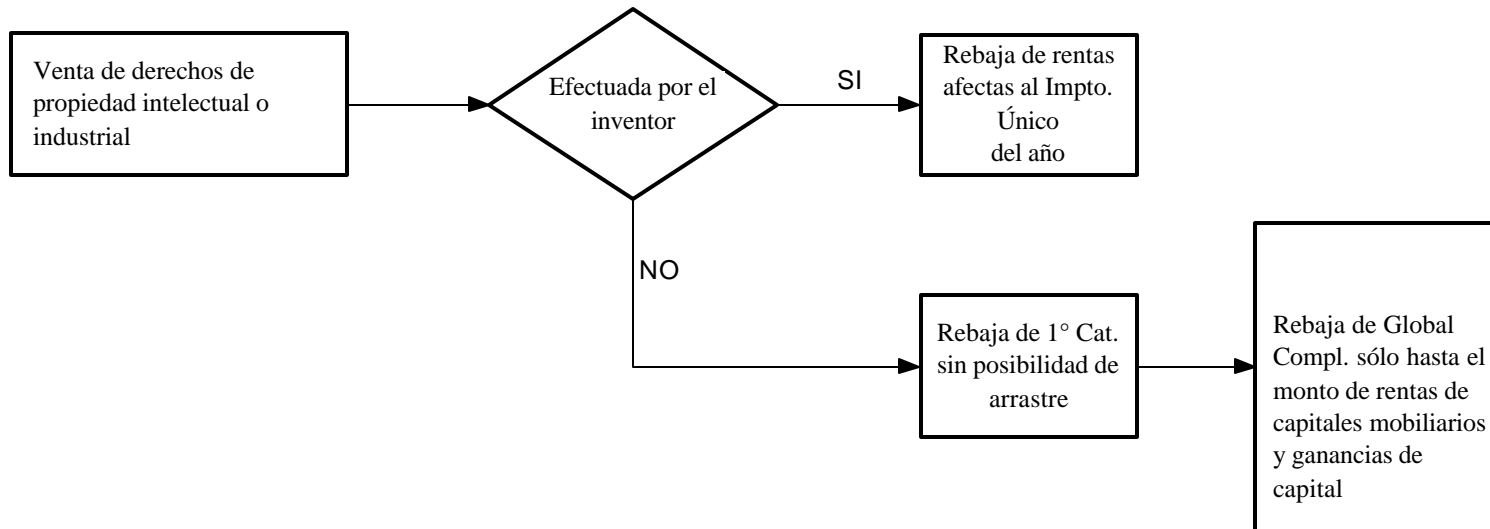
Venta de derechos de propiedad intelectual o industrial

Efectuada por el inventor

SI

Rebaja de rentas afectas al Impto. Único del año

NO

Rebaja de 1° Cat. sin posibilidad de arrastre

Rebaja de Global Compl. sólo hasta el monto de rentas de capitales mobiliarios y ganancias de capital